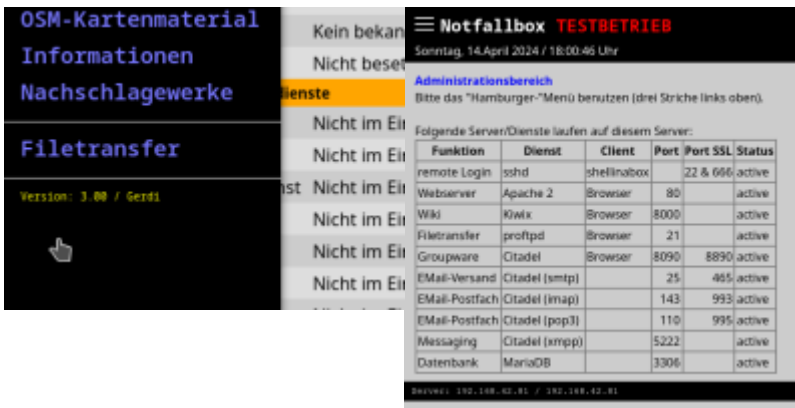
OSM-Kartenmaterial
Informationen
Nachschlagewerke

Filetransfer

Version: 3.00 / Gerdi

Kein bekan
Nicht beset
Dienste
Nicht im Ei
Nicht im Ei
nst Nicht im Ei
Nicht im Ei
Nicht im Ei
Nicht im Ei

Notfallbox TESTBETRIEB
Sonntag, 14.April 2024 / 18:00:46 Uhr

Administrationsbereich
Bitte das "Hamburger-"Menü benutzen (drei Striche links oben).

Folgende Server/Dienste laufen auf diesem Server:

| Funktion | Dienst | Client | Port | Port SSL | Status |
|---|---|---|---|---|---|
| remote Login | sshd | shellinabox | | 22 & 666 | active |
| Webserver | Apache 2 | Browser | 80 | | active |
| Wiki | Kiwix | Browser | 8000 | | active |
| Filetransfer | proftpd | Browser | 21 | | active |
| Groupware | Citadel | Browser | 8090 | 8890 | active |
| EMail-Versand | Citadel (smtp) | | 25 | 465 | active |
| EMail-Postfach | Citadel (imap) | | 143 | 993 | active |
| EMail-Postfach | Citadel (pop3) | | 110 | 995 | active |
| Messaging | Citadel (xmpp) | | 5222 | | active |
| Datenbank | MariaDB | | 3306 | | active |

Server: 192.168.42.81 / 192.168.42.81